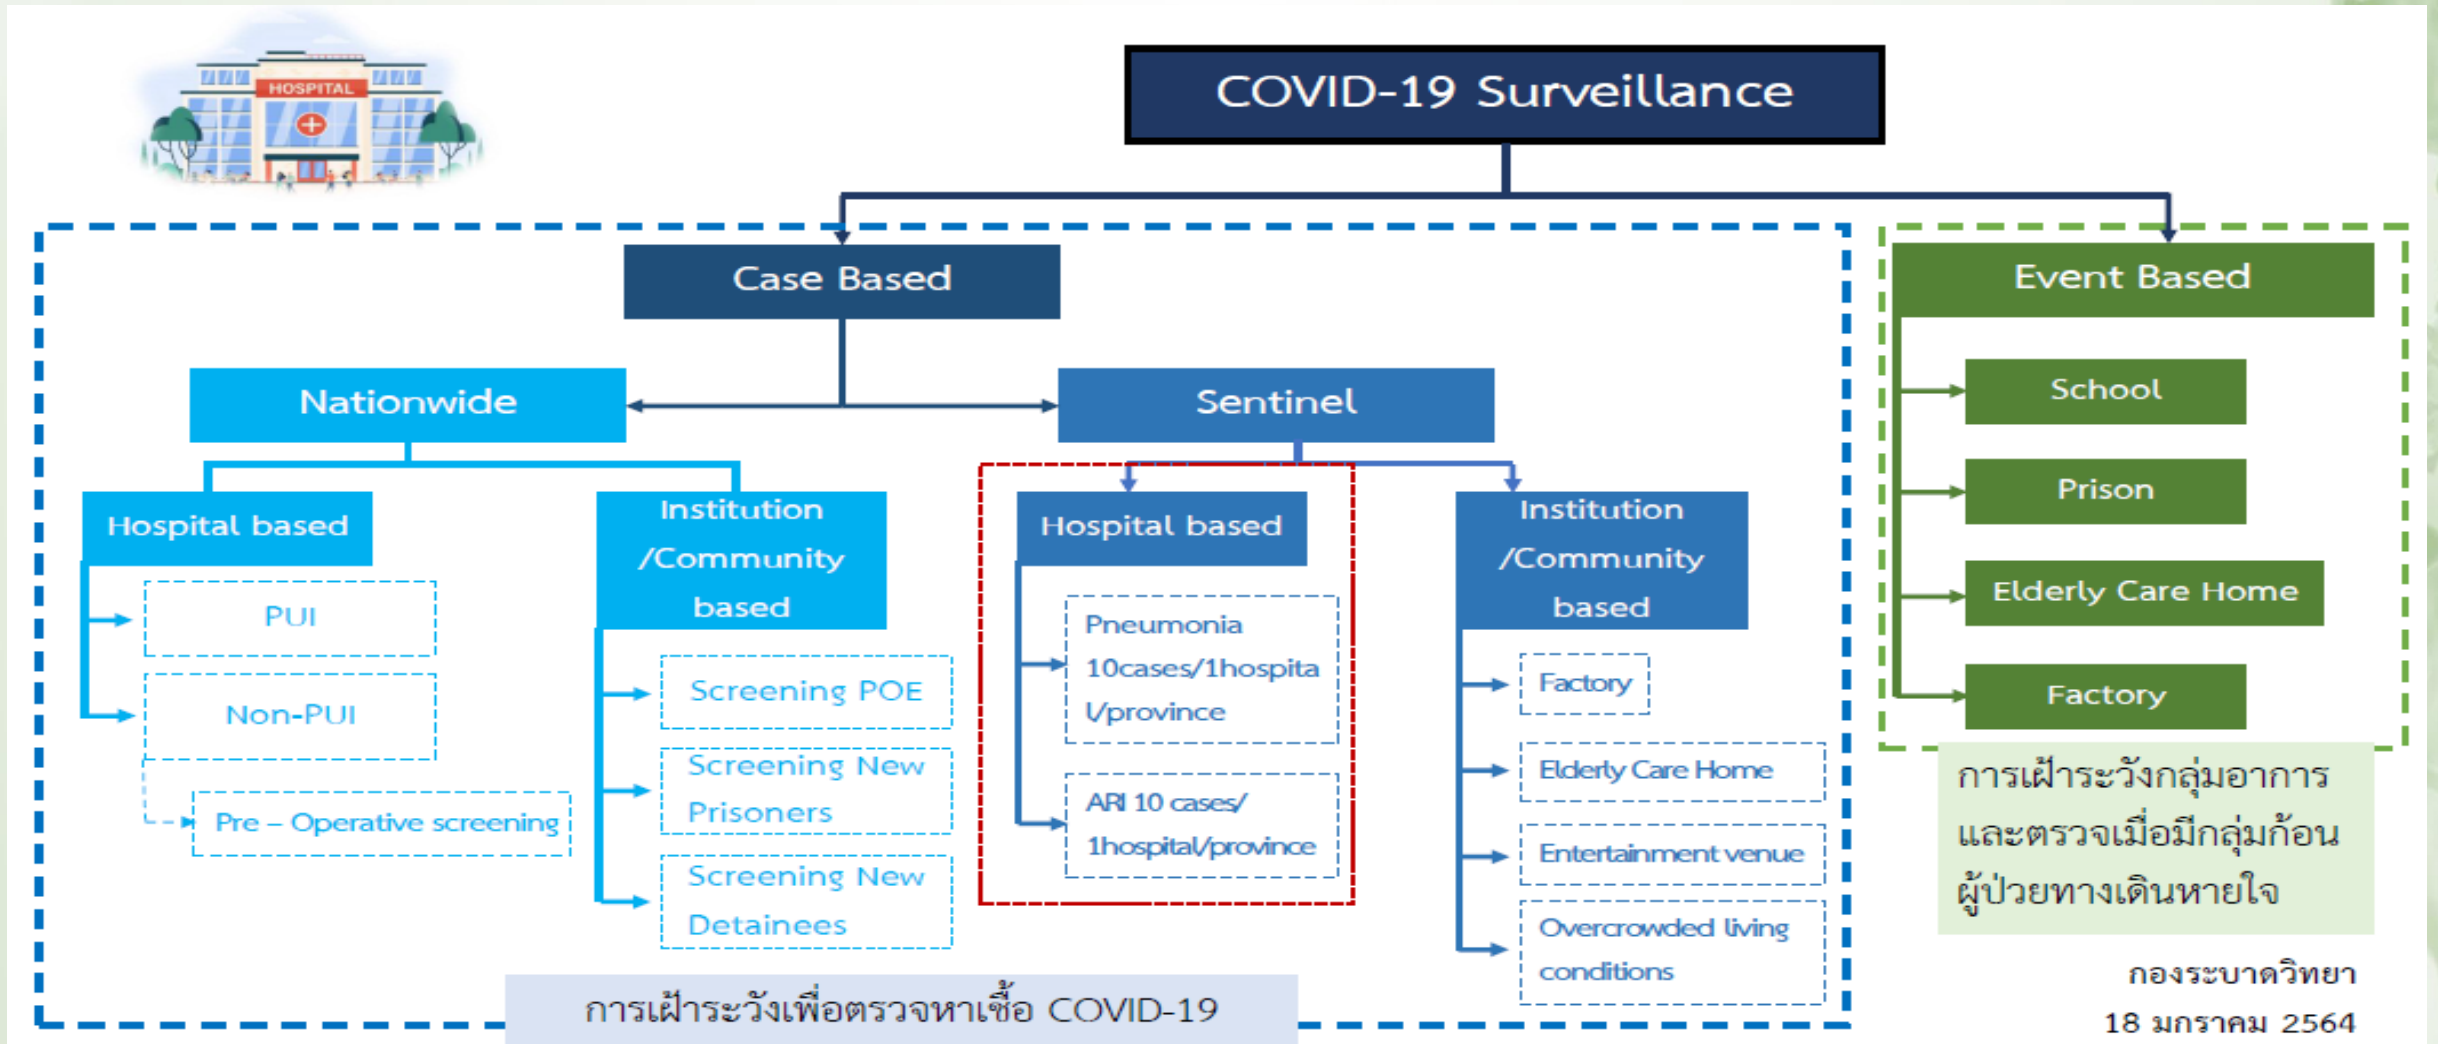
HOSPITAL

COVID-19 Surveillance

Case Based

Nationwide

Hospital based

PUI

Non-PUI

Pre – Operative screening

Institution /Community based

Screening POE

Screening New Prisoners

Screening New Detainees

Sentinel

Hospital based

Pneumonia 10cases/1hospital/province

ARI 10 cases/ 1hospital/province

Institution /Community based

Factory

Elderly Care Home

Entertainment venue

Overcrowded living conditions

การเฝ้าระวังเพื่อตรวจหาเชื้อ COVID-19

Event Based

School

Prison

Elderly Care Home

Factory

การเฝ้าระวังกลุ่มอาการและตรวจเมื่อมีกลุ่มก้อนผู้ป่วยทางเดินหายใจ

กองระบาดวิทยา
18 มกราคม 2564